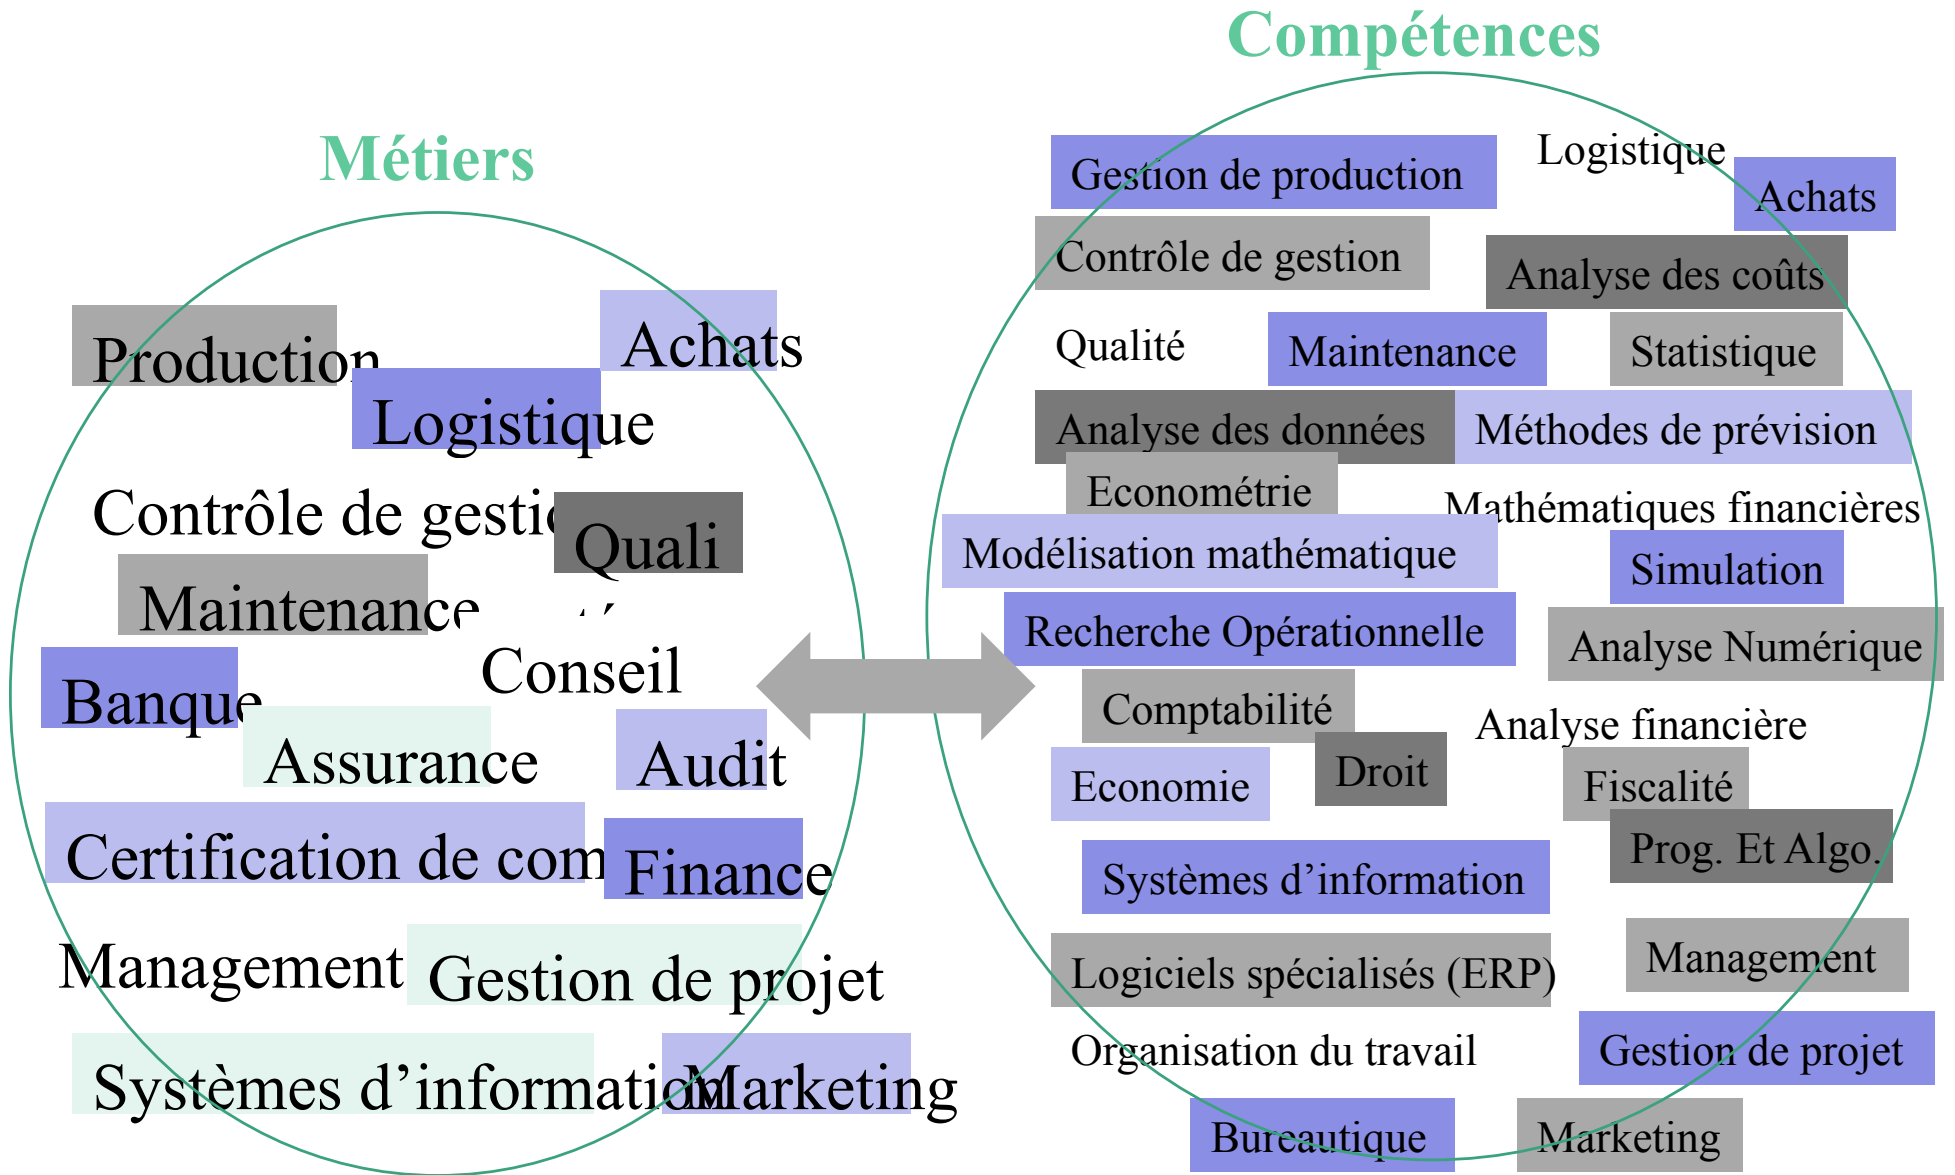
Métiers

Production
Achats
Logistique
Contrôle de gesti
Quali
Maintenance
Conseil
Banque
Assurance
Audit
Certification de com
Finance
Management
Gestion de projet
Systèmes d'informatio
Marketing

Compétences

Gestion de production
Logistique
Achats
Contrôle de gestion
Analyse des coûts
Qualité
Maintenance
Statistique
Analyse des données
Méthodes de prévision
Econométrie
Mathématiques financières
Modélisation mathématique
Simulation
Recherche Opérationnelle
Analyse Numérique
Comptabilité
Analyse financière
Droit
Economie
Fiscalité
Prog. Et Algo.
Systèmes d'information
Logiciels spécialisés (ERP)
Management
Organisation du travail
Gestion de projet
Bureautique
Marketing